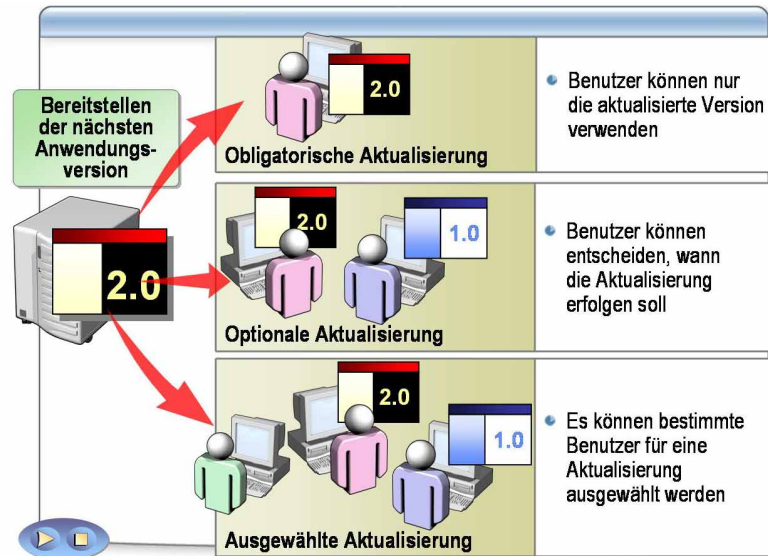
Bereitstellen der nächsten Anwendungsversion

2.0

2.0

Obligatorische Aktualisierung

Benutzer können nur die aktualisierte Version verwenden

2.0

1.0

Optionale Aktualisierung

Benutzer können entscheiden, wann die Aktualisierung erfolgen soll

2.0

1.0

Ausgewählte Aktualisierung

Es können bestimmte Benutzer für eine Aktualisierung ausgewählt werden